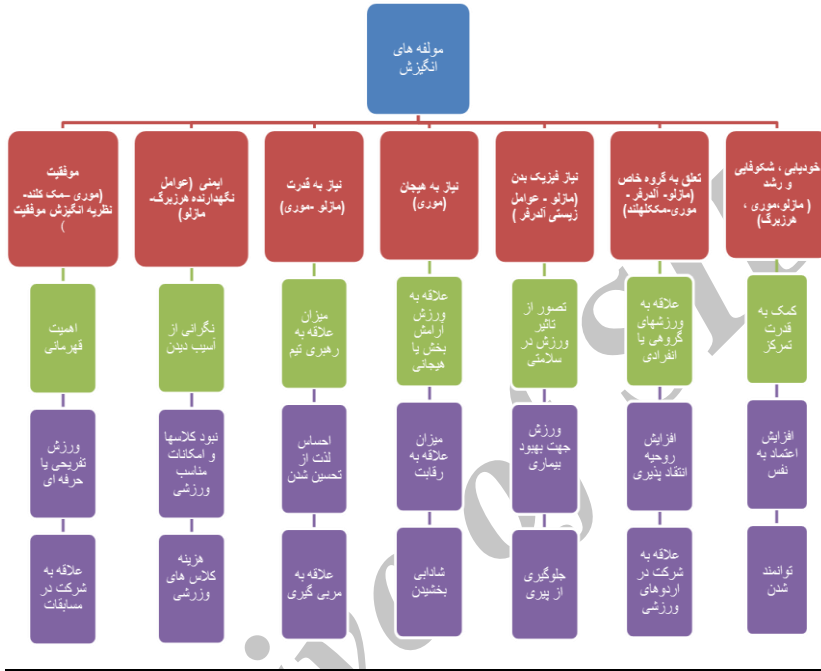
مولفه های انگیزش

خودیابی ، شکوفایی و رشد ( مازلو،موری ، هرزبرگ)

کمک به قدرت تمرکز

افزایش اعتماد به نفس

توانمند شدن

تعلق به گروه خاص (مازلو- آلدرفر- موری-مککلهلند)

علاقه به ورزشهای گروهی یا انفرادی

افزایش روحیه انتقاد پذیری

علاقه به شرکت در اردوهای ورزشی

نیاز فیزیک بدن (مازلو - عوامل زیستی آلدرفر)

تصور از تاثیر ورزش در سلامتی

ورزش جهت بهبود بیماری

جلوگیری از پیری

نیاز به هیجان (موری)

علاقه به ورزش آرامش بخش یا هیجانی

میزان علاقه به رقابت

شادابی بخشیدن

نیاز به قدرت (مازلو -موری)

میزان علاقه به رهبری تیم

احساس لذت از تحسین شدن

علاقه به مربی گری

ایمنی (عوامل نگهدارنده هرزبرگ- مازلو)

نگرانی از آسیب دیدن

نبود کلاسها و امکانات مناسب ورزشی

هزینه کلاس های ورزشی

موفقیت (موری –مک کلند- نظریه انگیزش موفقیت )

اهمیت قهرمانی

ورزش تفریحی یا حرفه ای

علاقه به شرکت در مسابقات